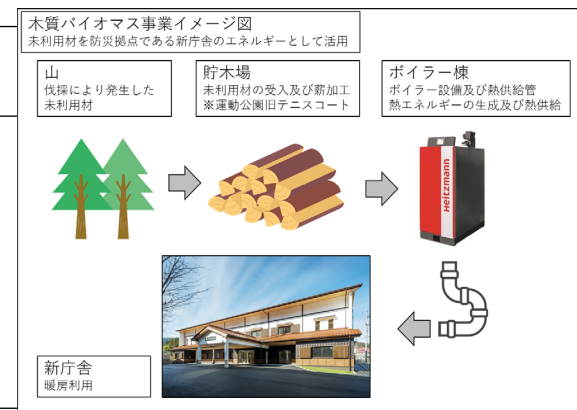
木質バイオマス事業イメージ図
未利用材を防災拠点である新庁舎のエネルギーとして活用

山
伐採により発生した
未利用材

貯木場
未利用材の受入及び薪加工
※運動公園旧テニスコート

ボイラー棟
ボイラー設備及び熱供給管
熱エネルギーの生成及び熱供給

Heitzmann

新庁舎
暖房利用